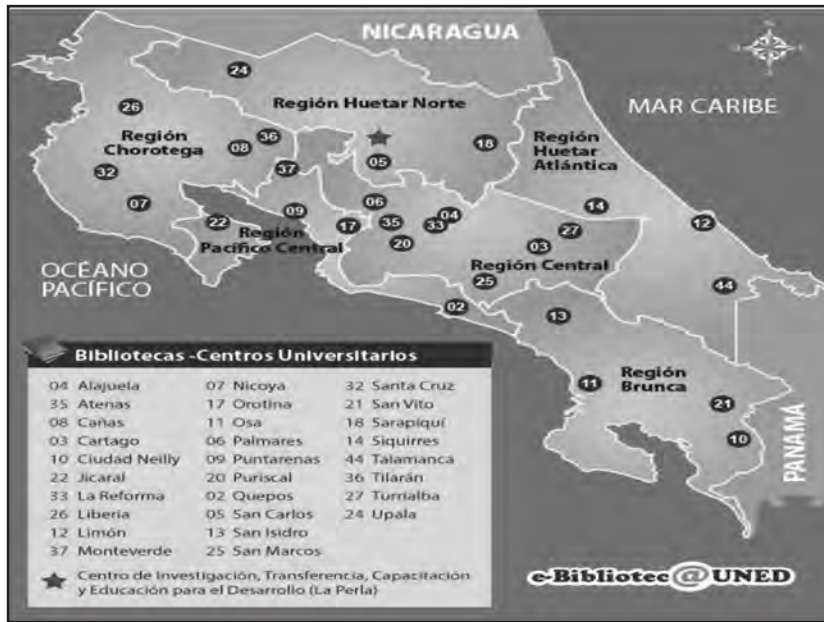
NICARAGUA

MAR CARIBE

24

26

Región Huetar Norte

Región Chorotega

36

08

05

18

Región Huetar Atlántica

32

37

07

06

14

12

22

09

17

35

33

04

27

Región Pacífico Central

20

03

OCÉANO PACÍFICO

Región Central

25

44

02

13

Región Brunca

11

21

10

PANAMA

Bibliotecas -Centros Universitarios

| | | |
|---|---|---|
| 04 Alajuela | 07 Nicoya | 32 Santa Cruz |
| 35 Atenas | 17 Orotina | 21 San Vito |
| 08 Cañas | 11 Osa | 18 Sarapiquí |
| 03 Cartago | 06 Palmares | 14 Siquirres |
| 10 Ciudad Neilly | 09 Puntarenas | 44 Talamanca |
| 22 Jicaral | 20 Puriscal | 36 Tilarán |
| 33 La Reforma | 02 Quepos | 27 Turrialba |
| 26 Liberia | 05 San Carlos | 24 Upala |
| 12 Limón | 13 San Isidro | |
| 37 Monteverde | 25 San Marcos | |

Centro de Investigación, Transferencia, Capacitación y Educación para el Desarrollo (La Perla)

e-Bibliotec@UNED